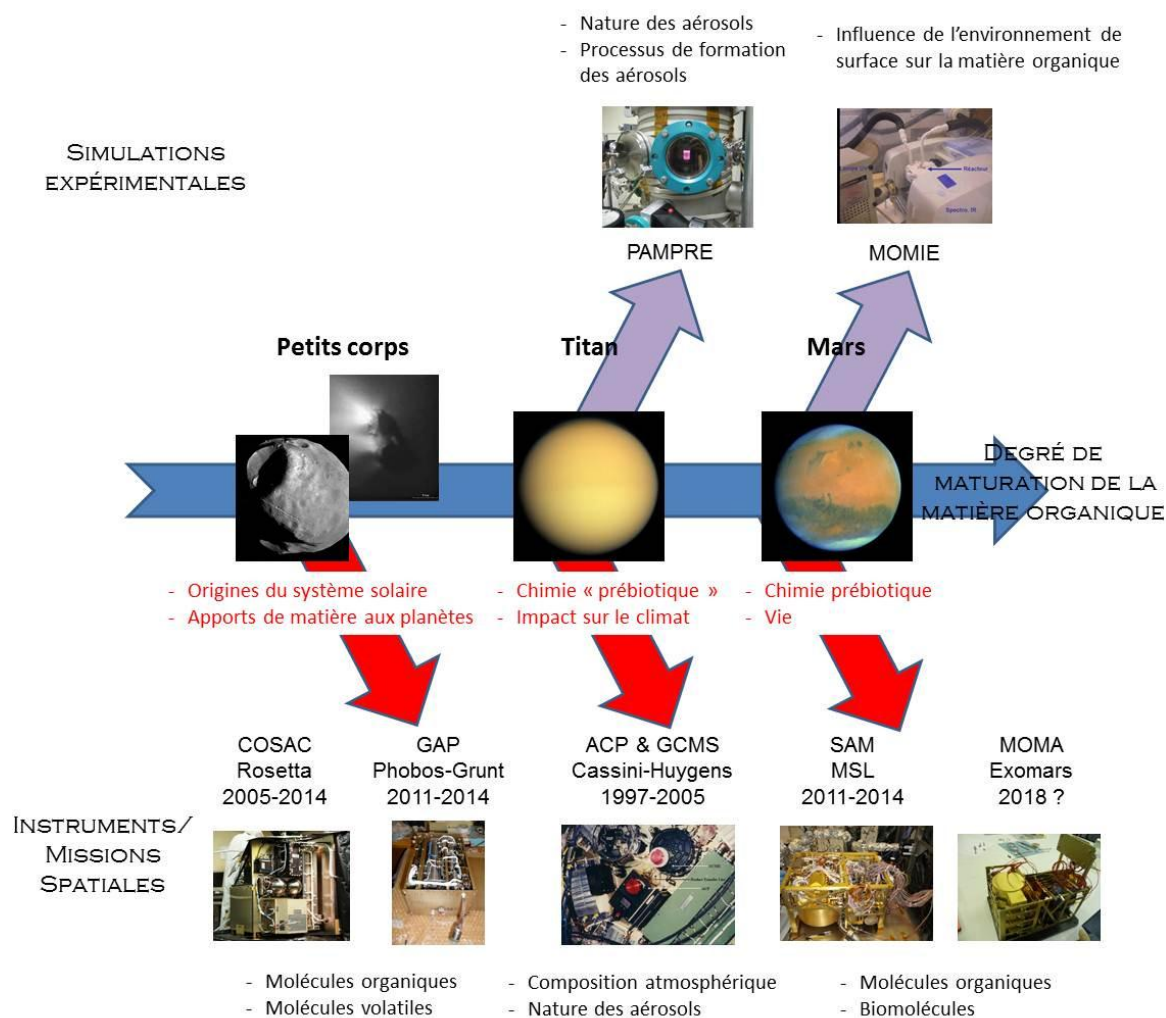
- Nature des aérosols
- Processus de formation des aérosols

- Influence de l'environnement de surface sur la matière organique

Simulations expérimentales

PAMPRE

MOMIE

Petits corps

Titan

Mars

Degré de maturation de la matière organique

- Origines du système solaire
- Apports de matière aux planètes

- Chimie « prébiotique »
- Impact sur le climat

- Chimie prébiotique
- Vie

Instruments/ Missions Spatiales

COSAC
Rosetta
2005-2014

GAP
Phobos-Grunt
2011-2014

ACP & GCMS
Cassini-Huygens
1997-2005

SAM
MSL
2011-2014

MOMA
Exomars
2018 ?

- Molécules organiques
- Molécules volatiles

- Composition atmosphérique
- Nature des aérosols

- Molécules organiques
- Biomolécules